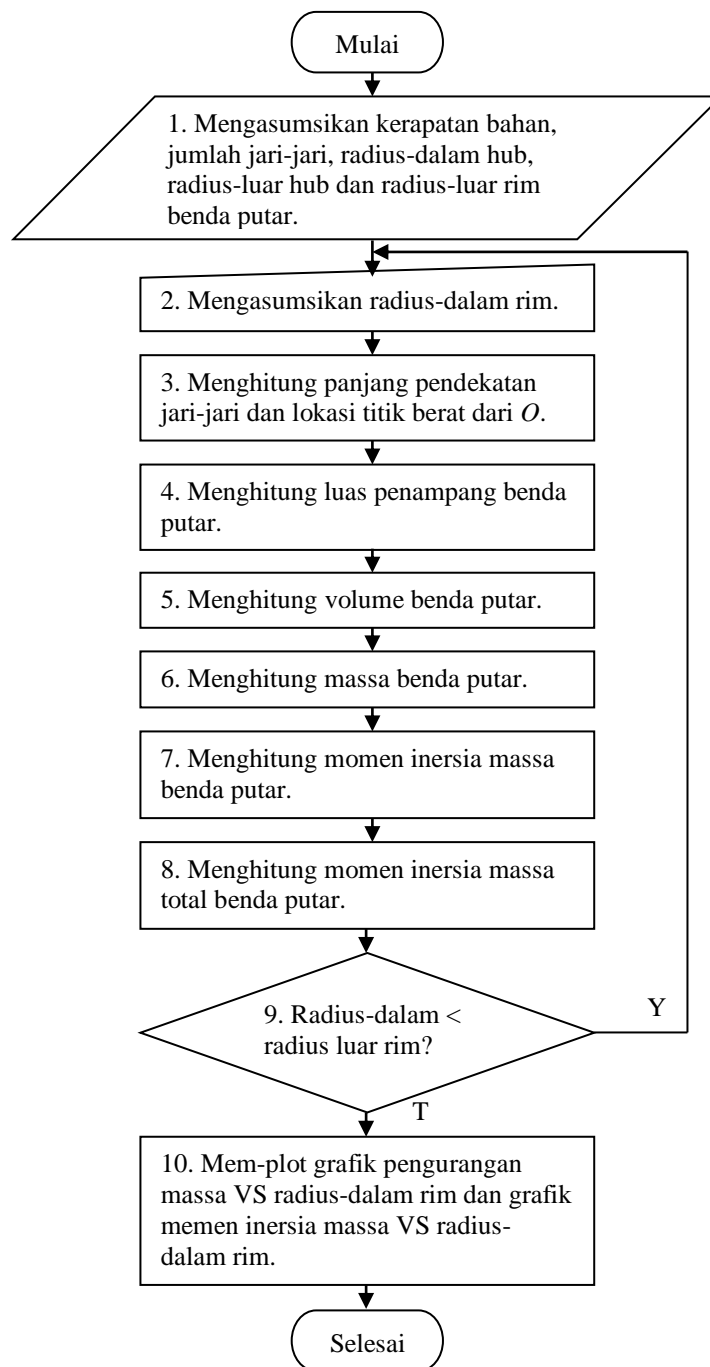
Mulai

1. Mengasumsikan kerapatan bahan, jumlah jari-jari, radius-dalam hub, radius-luar hub dan radius-luar rim benda putar.

2. Mengasumsikan radius-dalam rim.

3. Menghitung panjang pendekatan jari-jari dan lokasi titik berat dari $O$.

4. Menghitung luas penampang benda putar.

5. Menghitung volume benda putar.

6. Menghitung massa benda putar.

7. Menghitung momen inersia massa benda putar.

8. Menghitung momen inersia massa total benda putar.

9. Radius-dalam < radius luar rim?

Y

T

10. Mem-plot grafik pengurangan massa VS radius-dalam rim dan grafik memen inersia massa VS radius-dalam rim.

Selesai